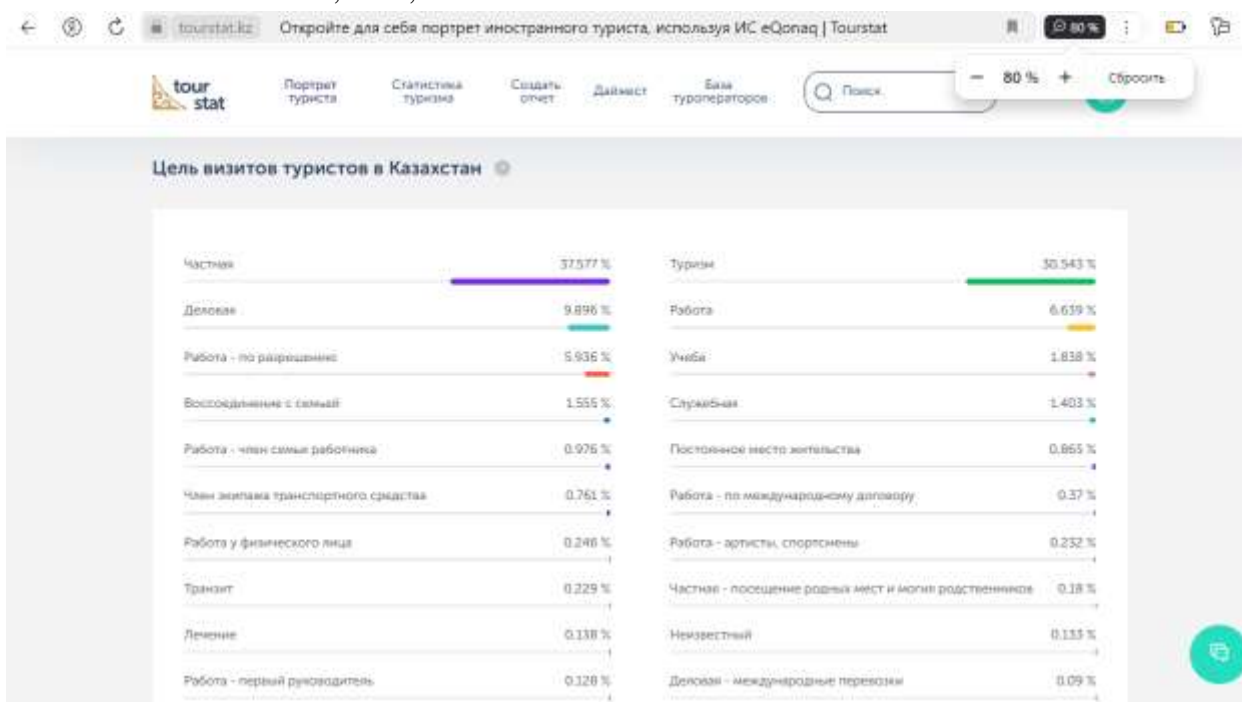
tourstat.kz Откройте для себя портрет иностранного туриста, используя ИС eQonaq | Tourstat

80 %

tour stat

Портрет туриста

Статистика туризма

Создать отчет

Дайжест

База туроператоров

Поиск

— 80 % + Сбросить

Цель визитов туристов в Казахстан

| | | | |
|---|---|---|---|
| Частная | 37.577 % | Туризм | 30.543 % |
| Деловая | 9.896 % | Работа | 6.639 % |
| Работа - по разрешению | 5.936 % | Учеба | 1.838 % |
| Воссоединение с семьей | 1.555 % | Служебная | 1.403 % |
| Работа - член семьи работника | 0.976 % | Постоянное место жительства | 0.865 % |
| Член экипажа транспортного средства | 0.761 % | Работа - по международному договору | 0.37 % |
| Работа у физического лица | 0.248 % | Работа - артисты, спортсмены | 0.232 % |
| Транзит | 0.229 % | Частная - посещение родных мест и могил родственников | 0.18 % |
| Лечение | 0.138 % | Неизвестный | 0.133 % |
| Работа - первый руководитель | 0.128 % | Деловая - международные перевозки | 0.09 % |